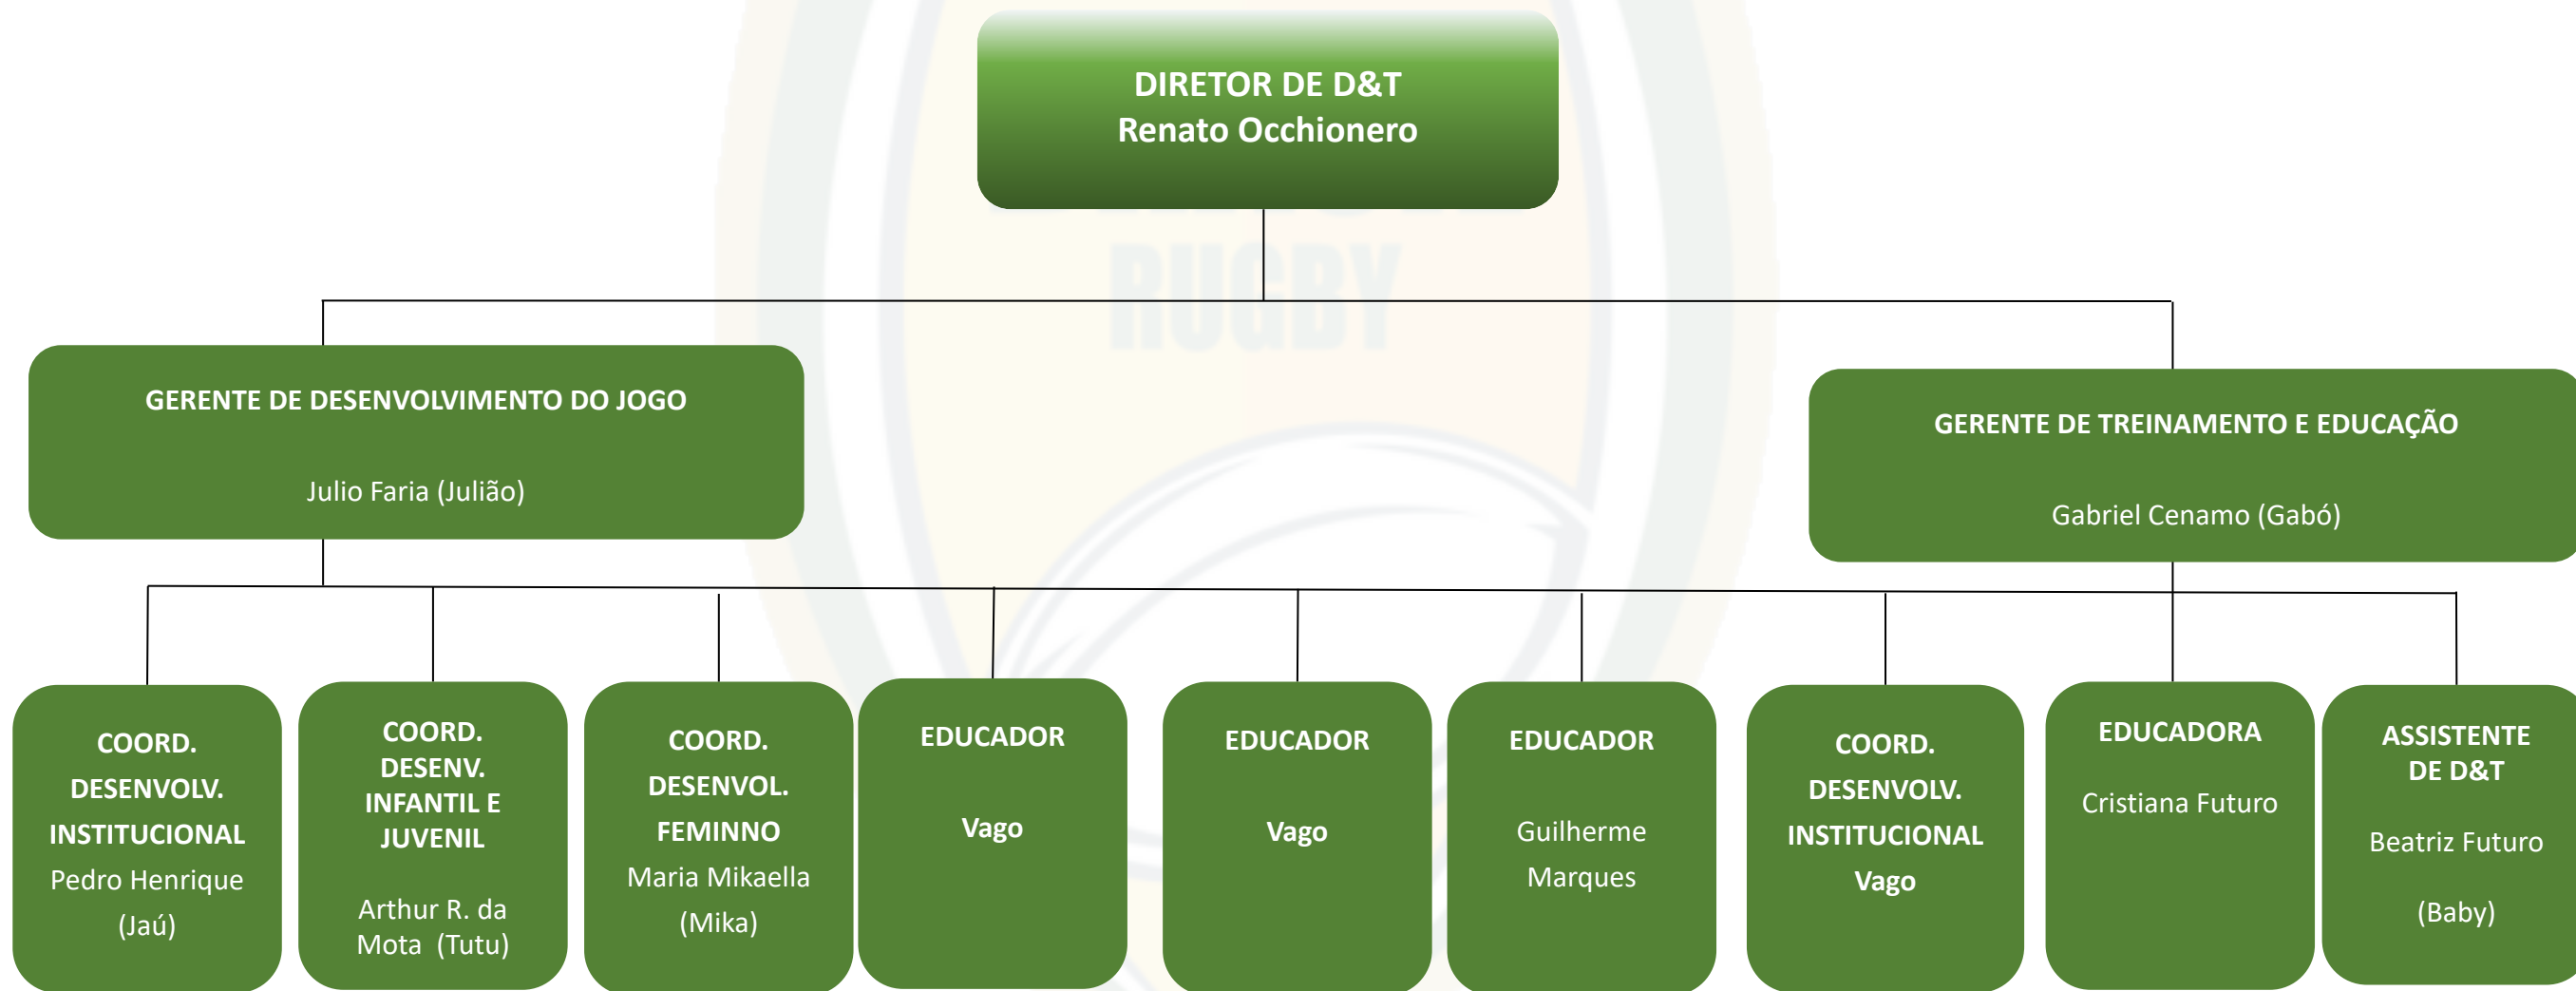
DIRETOR DE D&T
Renato Occhionero

GERENTE DE DESENVOLVIMENTO DO JOGO

Julio Faria (Julião)

GERENTE DE TREINAMENTO E EDUCAÇÃO

Gabriel Cenamo (Gabó)

COORD. DESENVOLV. INSTITUCIONAL
Pedro Henrique (Jaú)

COORD. DESENV. INFANTIL E JUVENIL

Arthur R. da Mota (Tutu)

COORD. DESENVOL. FEMINNO
Maria Mikaella (Mika)

EDUCADOR

Vago

EDUCADOR

Vago

EDUCADOR

Guilherme Marques

COORD. DESENVOLV. INSTITUCIONAL
Vago

EDUCADORA

Cristiana Futuro

ASSISTENTE DE D&T

Beatriz Futuro

(Baby)

RUGBY